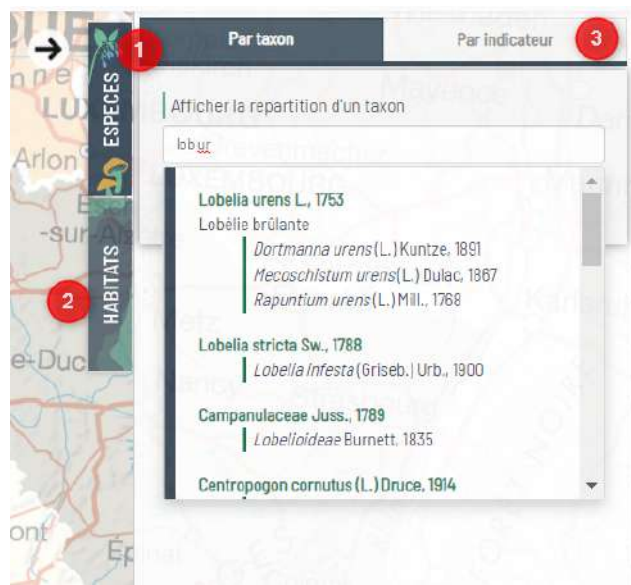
1
ESPECES
2
HABITATS
Par taxon
Par indicateur
3
Afficher la repartition d'un taxon
lob ur
Lobelia urens L., 1753
Lobélie brûlante
Dortmanna urens (L.) Kuntze, 1891
Mecoschistum urens (L.) Dulac, 1867
Rapuntium urens (L.) Mill., 1768
Lobelia stricta Sw., 1788
Lobelia infesta (Griseb.) Urb., 1900
Campanulaceae Juss., 1789
Lobelioideae Burnett, 1835
Centropogon cornutus (L.) Druce, 1914
Arlon
-sur-A
e-Duc
ont
Épinal